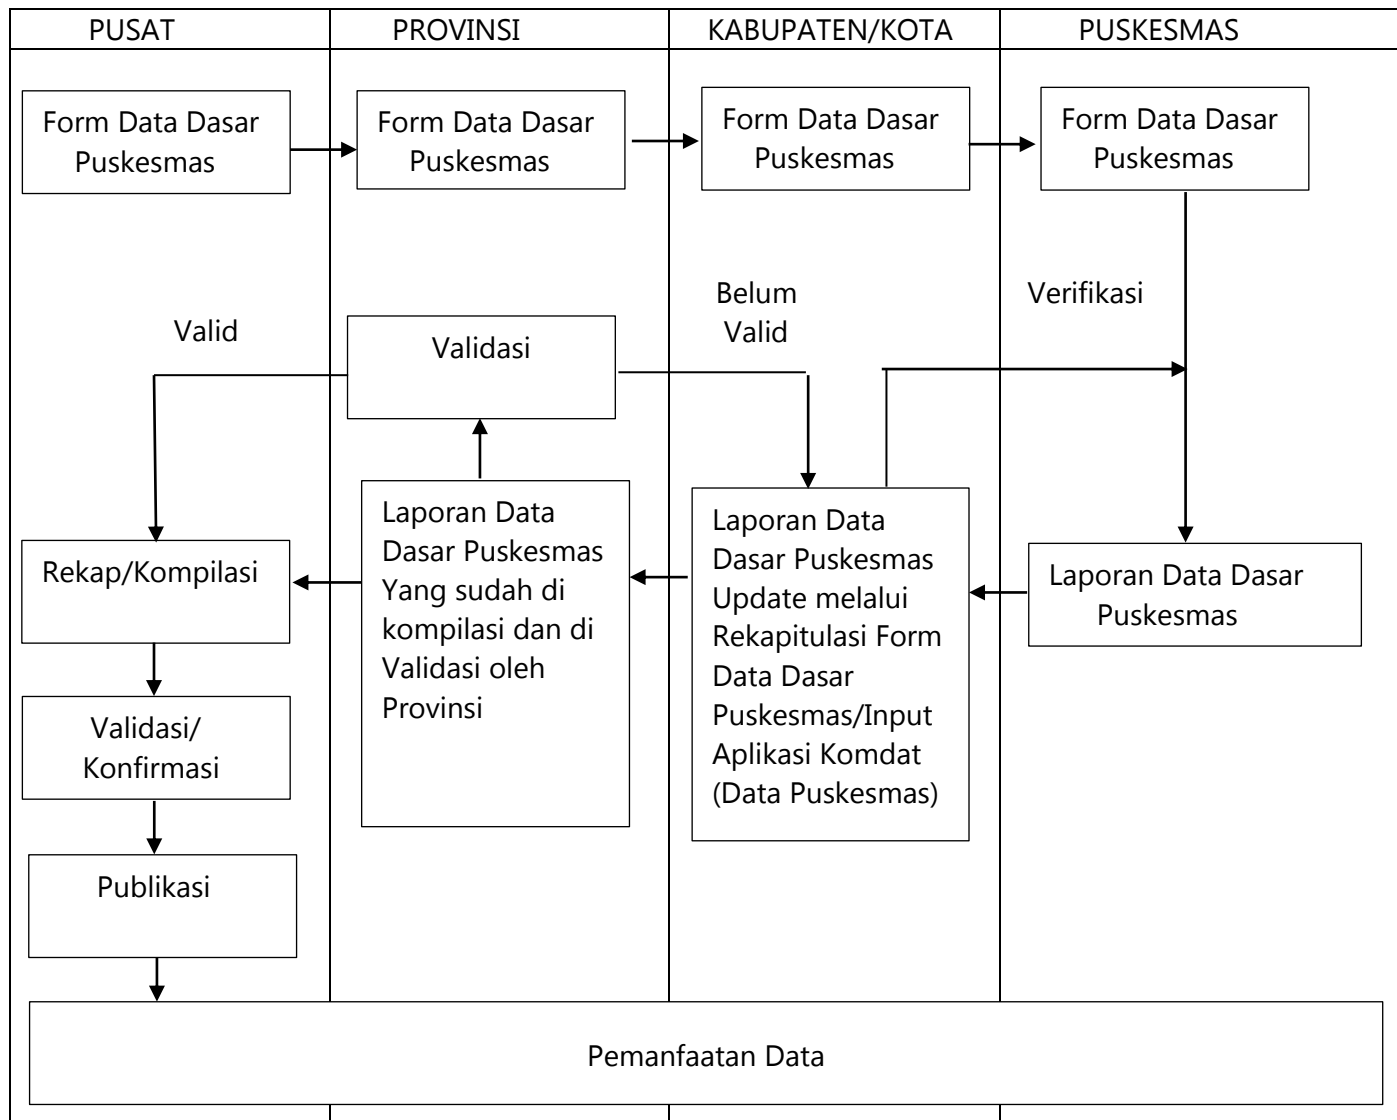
PUSAT

PROVINSI

KABUPATEN/KOTA

PUSKESMAS

Form Data Dasar Puskesmas

Form Data Dasar Puskesmas

Form Data Dasar Puskesmas

Form Data Dasar Puskesmas

Valid

Validasi

Belum Valid

Verifikasi

Rekap/Kompilasi

Laporan Data Dasar Puskesmas Yang sudah di kompilasi dan di Validasi oleh Provinsi

Laporan Data Dasar Puskesmas Update melalui Rekapitulasi Form Data Dasar Puskesmas/Input Aplikasi Komdat (Data Puskesmas)

Laporan Data Dasar Puskesmas

Validasi/ Konfirmasi

Publikasi

Pemanfaatan Data